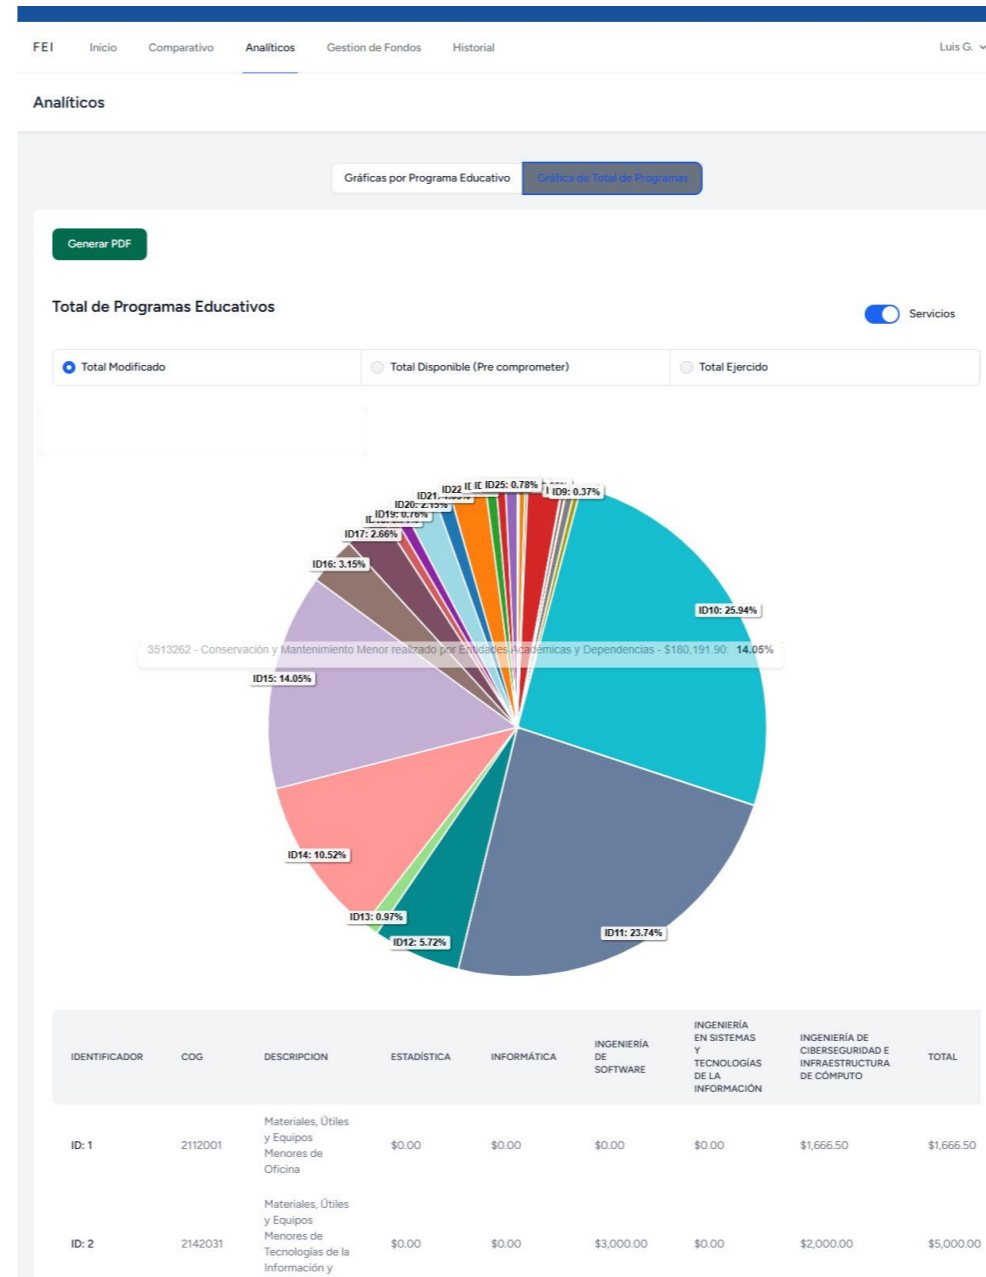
FEI Inicio Comparativo Analíticos Gestion de Fondos Historial Luis G.

Analíticos

Gráficas por Programa Educativo | Gráfica de Total de Programas

Generar PDF

Total de Programas Educativos

Servicios

Total Modificado | Total Disponible (Pre comprometer) | Total Ejercido

ID22 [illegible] ID25: 0.78% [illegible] ID9: 0.37%
ID21: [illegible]
ID20: 2.15%
ID19: 0.76%
ID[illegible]
ID17: 2.66%
ID16: 3.15%
ID10: 25.94%
3513262 - Conservación y Mantenimiento Menor realizado por Entidades Académicas y Dependencias - $180,191.90: 14.05%
ID15: 14.05%
ID14: 10.52%
ID13: 0.97%
ID12: 5.72%
ID11: 23.74%

| IDENTIFICADOR | COG | DESCRIPCION | ESTADÍSTICA | INFORMÁTICA | INGENIERÍA DE SOFTWARE | INGENIERÍA EN SISTEMAS Y TECNOLOGÍAS DE LA INFORMACIÓN | INGENIERÍA DE CIBERSEGURIDAD E INFRAESTRUCTURA DE CÓMPUTO | TOTAL |
|---|---|---|---|---|---|---|---|---|
| ID: 1 | 2112001 | Materiales, Útiles y Equipos Menores de Oficina | $0.00 | $0.00 | $0.00 | $0.00 | $1,666.50 | $1,666.50 |
| ID: 2 | 2142031 | Materiales, Útiles y Equipos Menores de Tecnologías de la Información y | $0.00 | $0.00 | $3,000.00 | $0.00 | $2,000.00 | $5,000.00 |